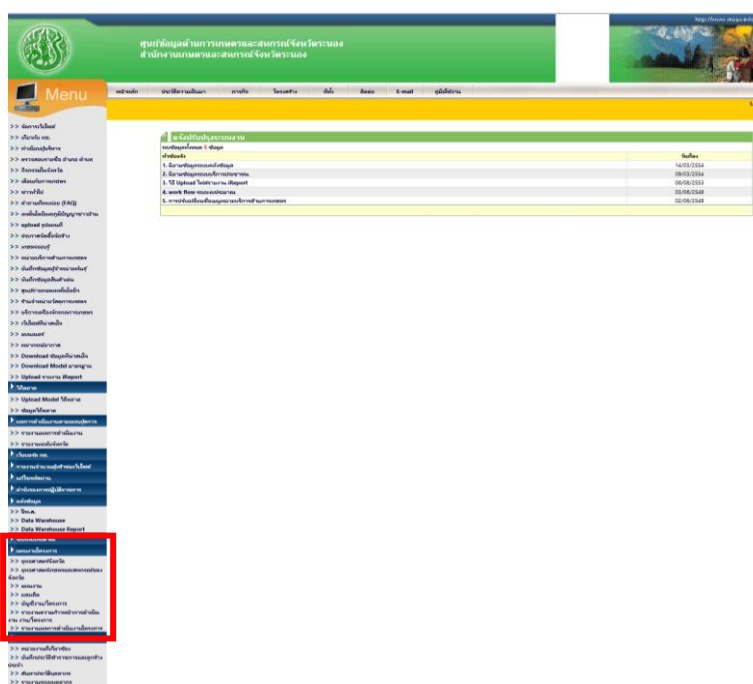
ศูนย์ข้อมูลด้านการเกษตรและสหกรณ์จังหวัดระนอง
สำนักงานเกษตรและสหกรณ์จังหวัดระนอง

http://www.moac.go.th

Menu

หน้าหลัก | ประวัติความเป็นมา | ภารกิจ | โครงสร้าง | ที่ตั้ง | ติดต่อ | E-mail | คู่มือใช้งาน

>> ข้อความไม่ใช่
>> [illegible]
>> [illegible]
>> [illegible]
>> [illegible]
>> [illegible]
>> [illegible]
>> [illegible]
>> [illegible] (FAQ)
>> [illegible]
>> upload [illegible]
>> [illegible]
>> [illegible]
>> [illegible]
>> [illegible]
>> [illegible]
>> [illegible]
>> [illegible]
>> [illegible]
>> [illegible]
>> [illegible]
>> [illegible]
>> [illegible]
>> Download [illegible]
>> Download Model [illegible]
>> Upload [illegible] iReport
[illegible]
>> Upload Model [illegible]
>> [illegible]
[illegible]
>> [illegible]
>> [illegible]
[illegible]
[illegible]
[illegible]
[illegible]
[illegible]
>> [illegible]
>> Data Warehouse
>> Data Warehouse Report
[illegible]
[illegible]
>> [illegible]
>> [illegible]
>> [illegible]
>> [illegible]
>> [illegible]
>> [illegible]
>> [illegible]
>> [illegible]
>> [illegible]
>> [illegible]
>> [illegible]

แจ้งปรับปรุงระบบงาน
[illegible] 5 ข้อมูล

| ข้อความ | วันที่ |
|---|---|
| 1. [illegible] | 14/03/2554 |
| 2. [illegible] | 09/03/2554 |
| 3. วิธี Upload ไฟล์รายงาน iReport | 06/08/2553 |
| 4. work flow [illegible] | 02/08/2548 |
| 5. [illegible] | 02/08/2548 |